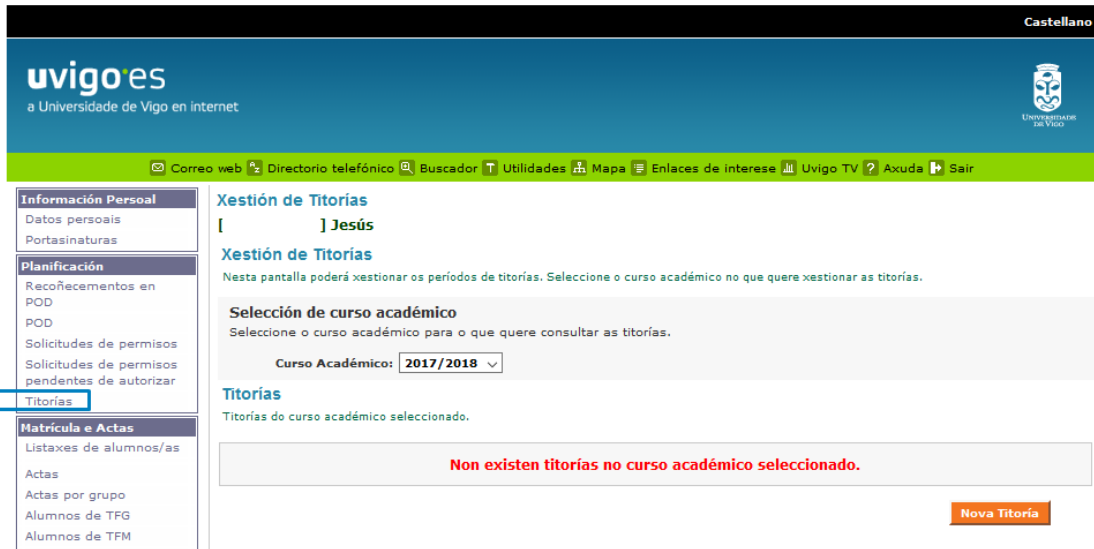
Castellano

uvigo·es
a Universidade de Vigo en internet

UNIVERSIDADE DE VIGO

Correo web Directorio telefónico Buscador Utilidades Mapa Enlaces de interese Uvigo TV Axuda Sair

Información Persoal
Datos persoais
Portasinaturas
Planificación
Recoñecementos en POD
POD
Solicitudes de permisos
Solicitudes de permisos pendentes de autorizar
Titorías
Matrícula e Actas
Listaxes de alumnos/as
Actas
Actas por grupo
Alumnos de TFG
Alumnos de TFM

Xestión de Titorías
[ ] Jesús

Xestión de Titorías
Nesta pantalla poderá xestionar os períodos de titorías. Seleccione o curso académico no que quere xestionar as titorías.

Selección de curso académico
Seleccione o curso académico para o que quere consultar as titorías.
Curso Académico: 2017/2018

Titorías
Titorías do curso académico seleccionado.

Non existen titorías no curso académico seleccionado.

Nova Titoría